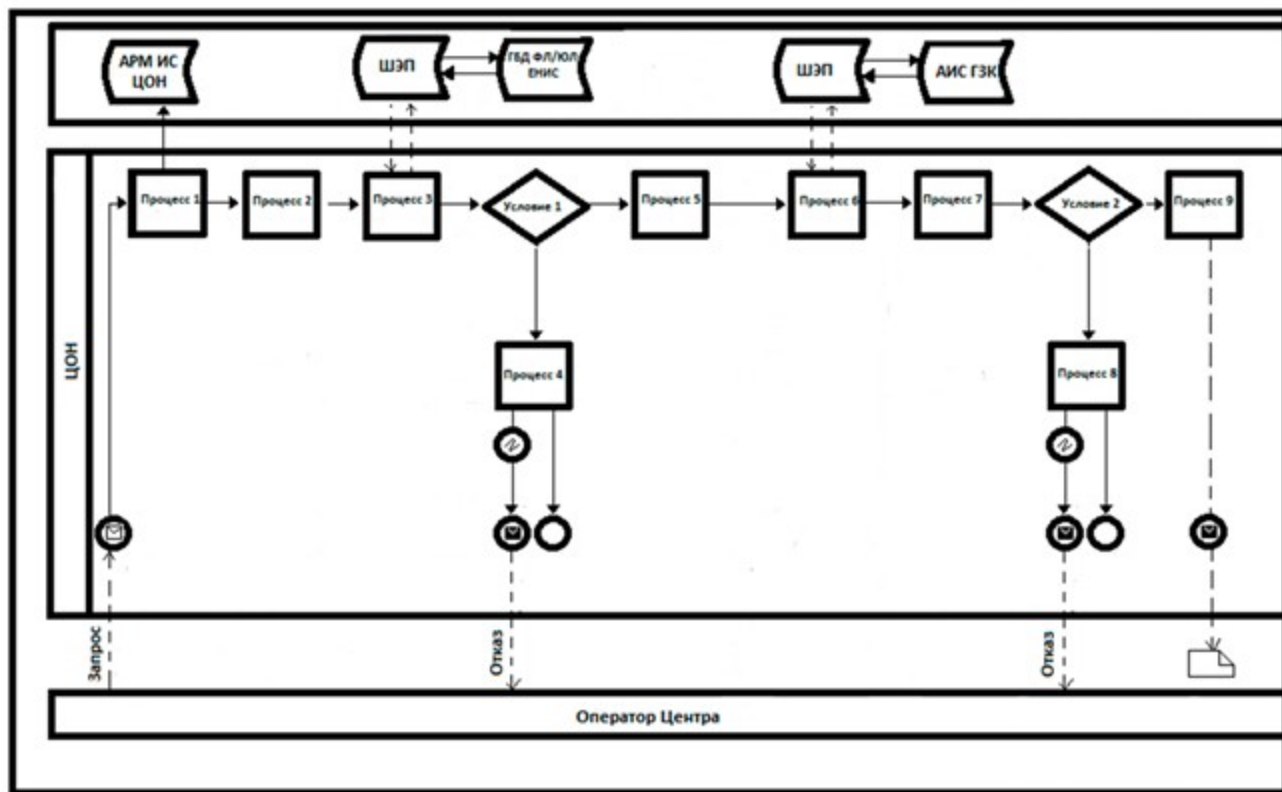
АРМ ИС ЦОН

ШЭП

ГБД ФЛ/ЮЛ/ ЕНИС

ШЭП

АИС ГЗК

ЦОН

Процесс 1

Процесс 2

Процесс 3

Условие 1

Процесс 5

Процесс 6

Процесс 7

Условие 2

Процесс 9

Процесс 4

Процесс 8

Запрос

Отказ

Отказ

Оператор Центра